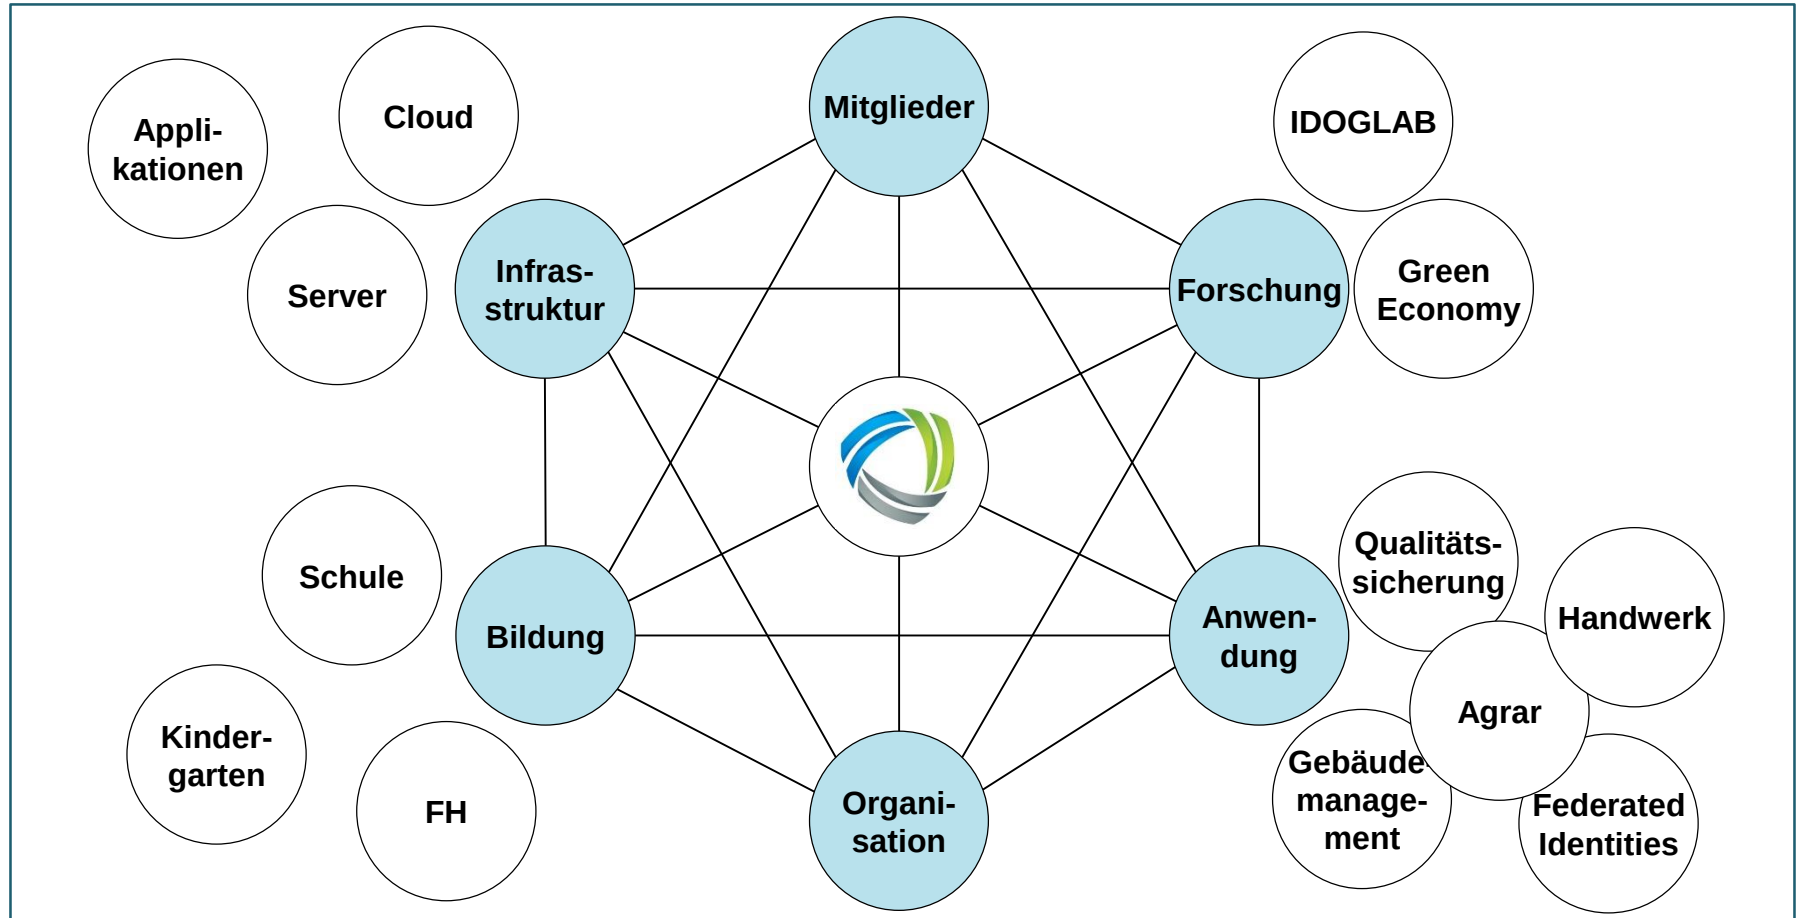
Appli-kationen

Cloud

Server

Mitglieder

IDOGLAB

Infras-truktur

Forschung

Green Economy

Schule

Bildung

Qualitäts-sicherung

Handwerk

Anwen-dung

Agrar

Kinder-garten

FH

Organi-sation

Gebäude manage-ment

Federated Identities